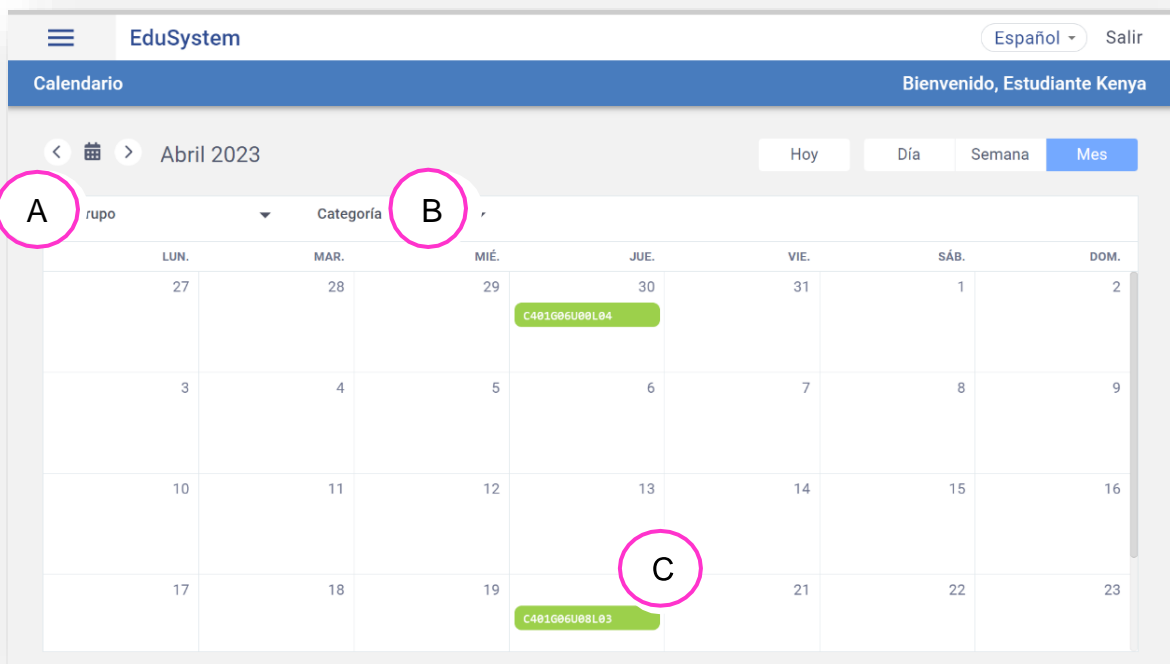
EduSystem

Español

Salir

Calendario

Bienvenido, Estudiante Kenya

Abril 2023

Hoy

Día

Semana

Mes

A

rupo

Categoría

B

| LUN. | MAR. | MIÉ. | JUE. | VIE. | SÁB. | DOM. |
|---|---|---|---|---|---|---|
| 27 | 28 | 29 | 30 C401G06U00L04 | 31 | 1 | 2 |
| 3 | 4 | 5 | 6 | 7 | 8 | 9 |
| 10 | 11 | 12 | 13 | 14 | 15 | 16 |
| 17 | 18 | 19 | C401G06U08L03 | 21 | 22 | 23 |

C